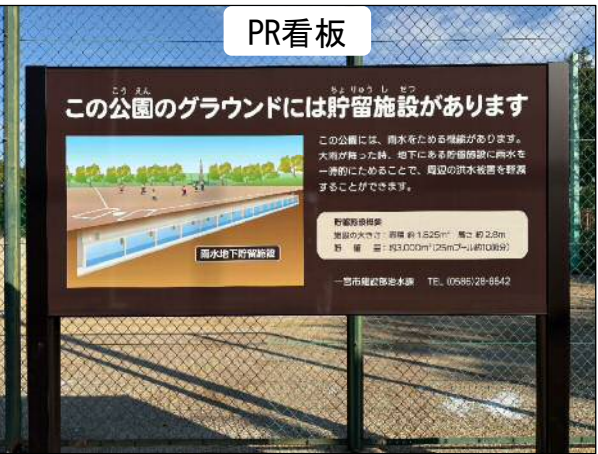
PR看板

こう えん　ちょりゅう し せつ
この公園のグラウンドには貯留施設があります

この公園には、雨水をためる機能があります。大雨が降った時、地下にある貯留施設に雨水を一時的にためることで、周辺の浸水被害を軽減することができます。

雨水地下貯留施設

貯留施設概要
施設の大きさ：面積 約1,825m²　高さ 約2.8m
貯　留　量：約3,000m³（25mプール約10個分）

一宮市建設部治水課　TEL.(0586)28-8642